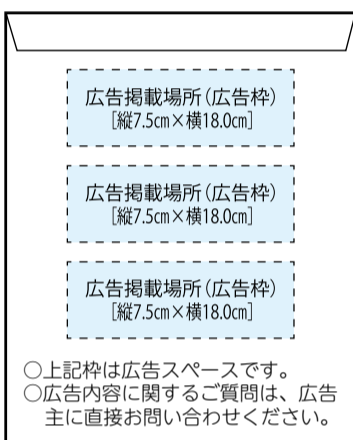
広告掲載場所(広告枠)
[縦7.5cm×横18.0cm]

広告掲載場所(広告枠)
[縦7.5cm×横18.0cm]

広告掲載場所(広告枠)
[縦7.5cm×横18.0cm]

○上記枠は広告スペースです。
○広告内容に関するご質問は、広告主に直接お問い合わせください。